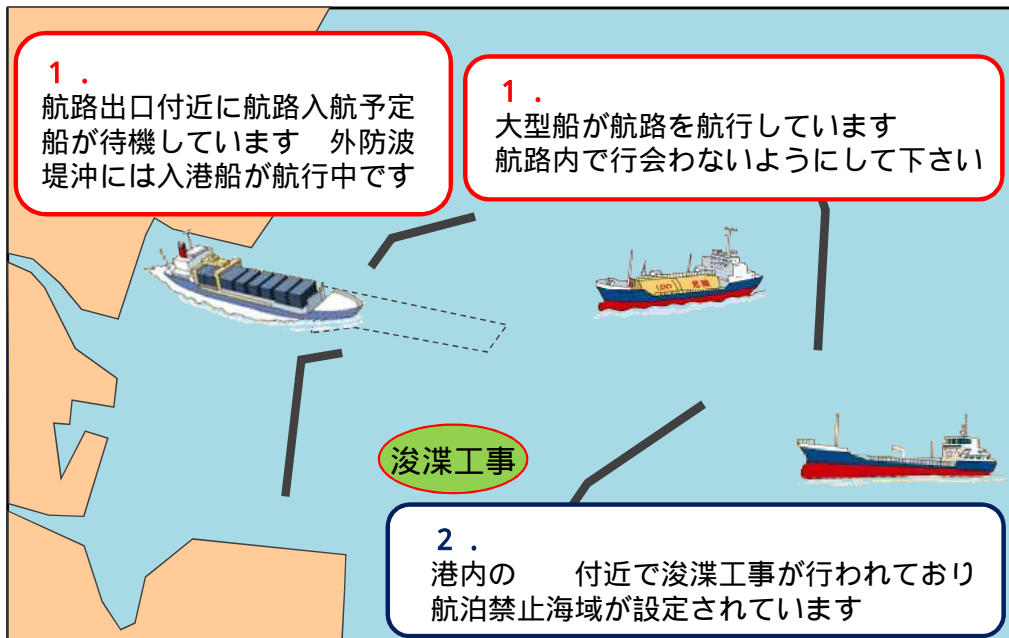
１．
航路出口付近に航路入航予定船が待機しています　外防波堤沖には入港船が航行中です

１．
大型船が航路を航行しています
航路内で行会わないようにして下さい

浚渫工事

２．
港内の　　付近で浚渫工事が行われており
航泊禁止海域が設定されています